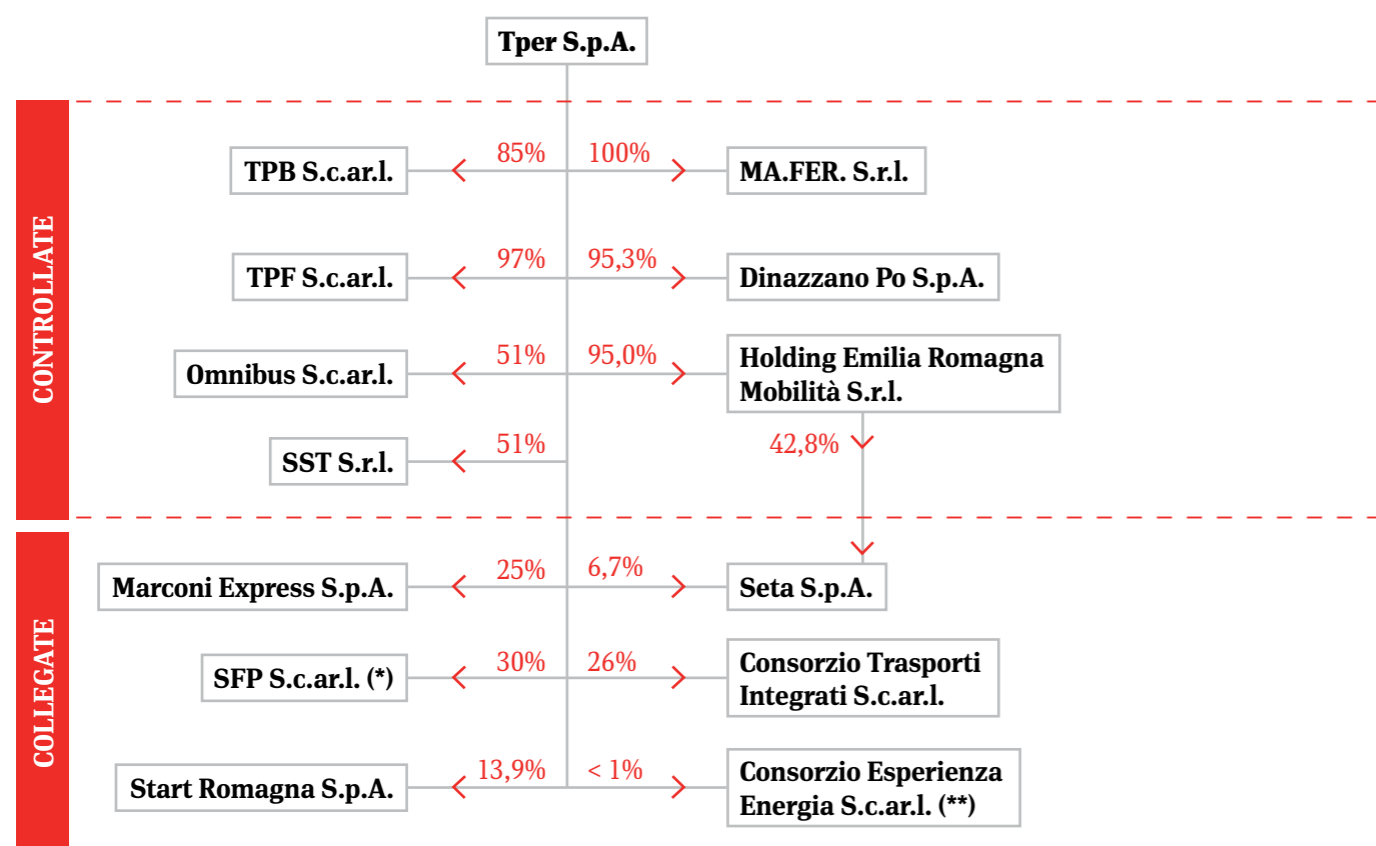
Tper S.p.A.

CONTROLLATE

TPB S.c.ar.l.
85%
100%
MA.FER. S.r.l.

TPF S.c.ar.l.
97%
95,3%
Dinazzano Po S.p.A.

Omnibus S.c.ar.l.
51%
95,0%
Holding Emilia Romagna Mobilità S.r.l.

SST S.r.l.
51%
42,8%

COLLEGATE

Marconi Express S.p.A.
25%
6,7%
Seta S.p.A.

SFP S.c.ar.l. (*)
30%
26%
Consorzio Trasporti Integrati S.c.ar.l.

Start Romagna S.p.A.
13,9%
< 1%
Consorzio Esperienza Energia S.c.ar.l. (**)